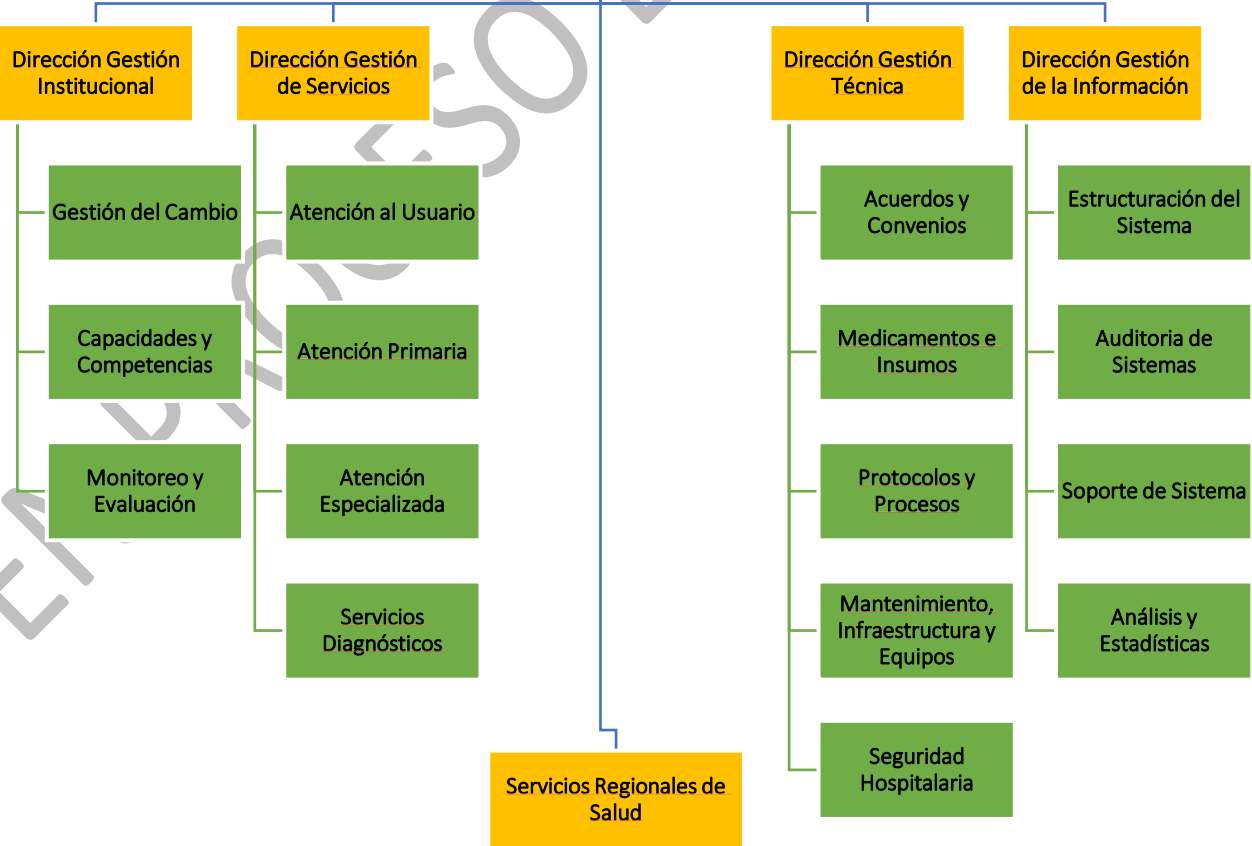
Dirección Gestión Institucional

Gestión del Cambio

Capacidades y Competencias

Monitoreo y Evaluación

Dirección Gestión de Servicios

Atención al Usuario

Atención Primaria

Atención Especializada

Servicios Diagnósticos

Dirección Gestión Técnica

Acuerdos y Convenios

Medicamentos e Insumos

Protocolos y Procesos

Mantenimiento, Infraestructura y Equipos

Seguridad Hospitalaria

Dirección Gestión de la Información

Estructuración del Sistema

Auditoria de Sistemas

Soporte de Sistema

Análisis y Estadísticas

Servicios Regionales de Salud